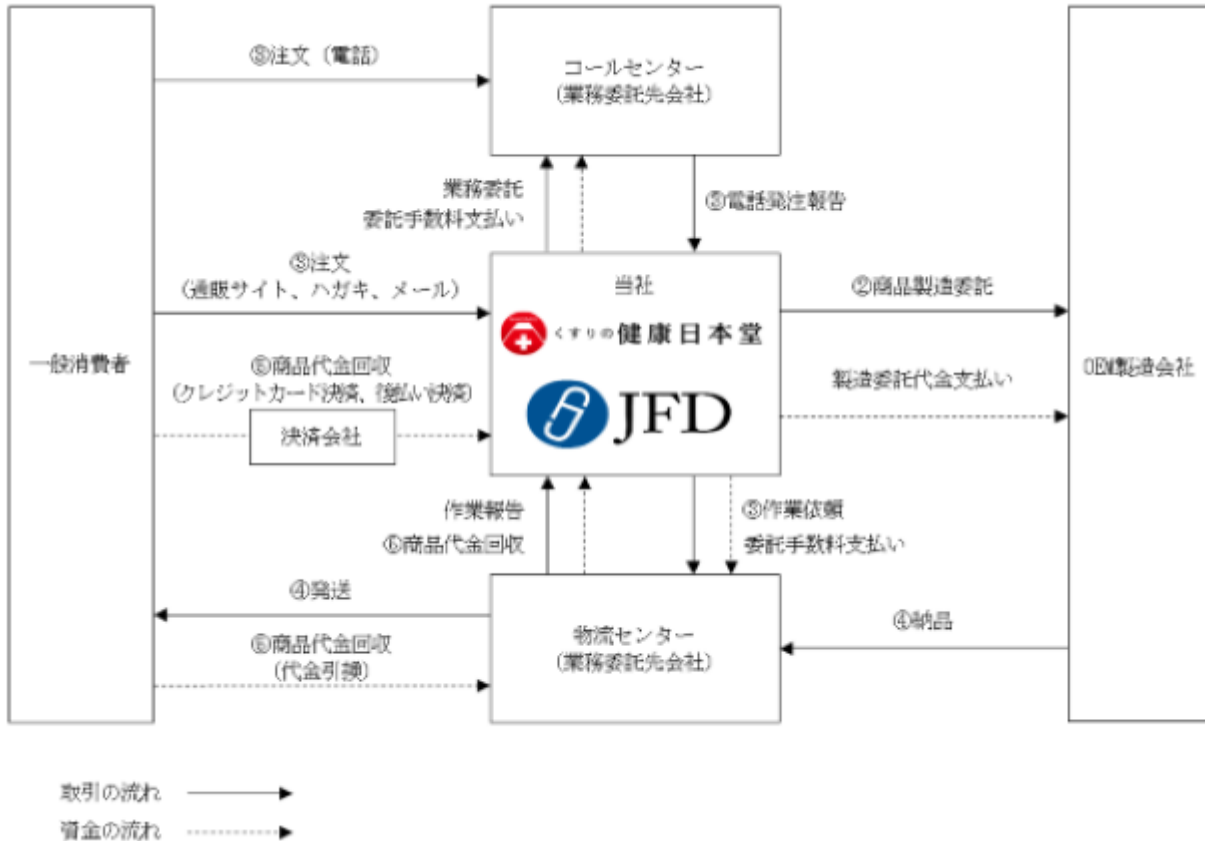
一般消費者

③注文（電話）

コールセンター
（業務委託先会社）

業務委託
委託手数料支払い

⑤電話受注報告

③注文
（通販サイト、ハガキ、メール）

当社

くすりの健康日本堂

JFD

②商品製造委託

製造委託代金支払い

OEM製造会社

⑥商品代金回収
（クレジットカード決済、後払い決済）

決済会社

作業報告
⑥商品代金回収

③作業依頼
委託手数料支払い

④発送

⑥商品代金回収
（代金引換）

物流センター
（業務委託先会社）

④納品

取引の流れ

資金の流れ